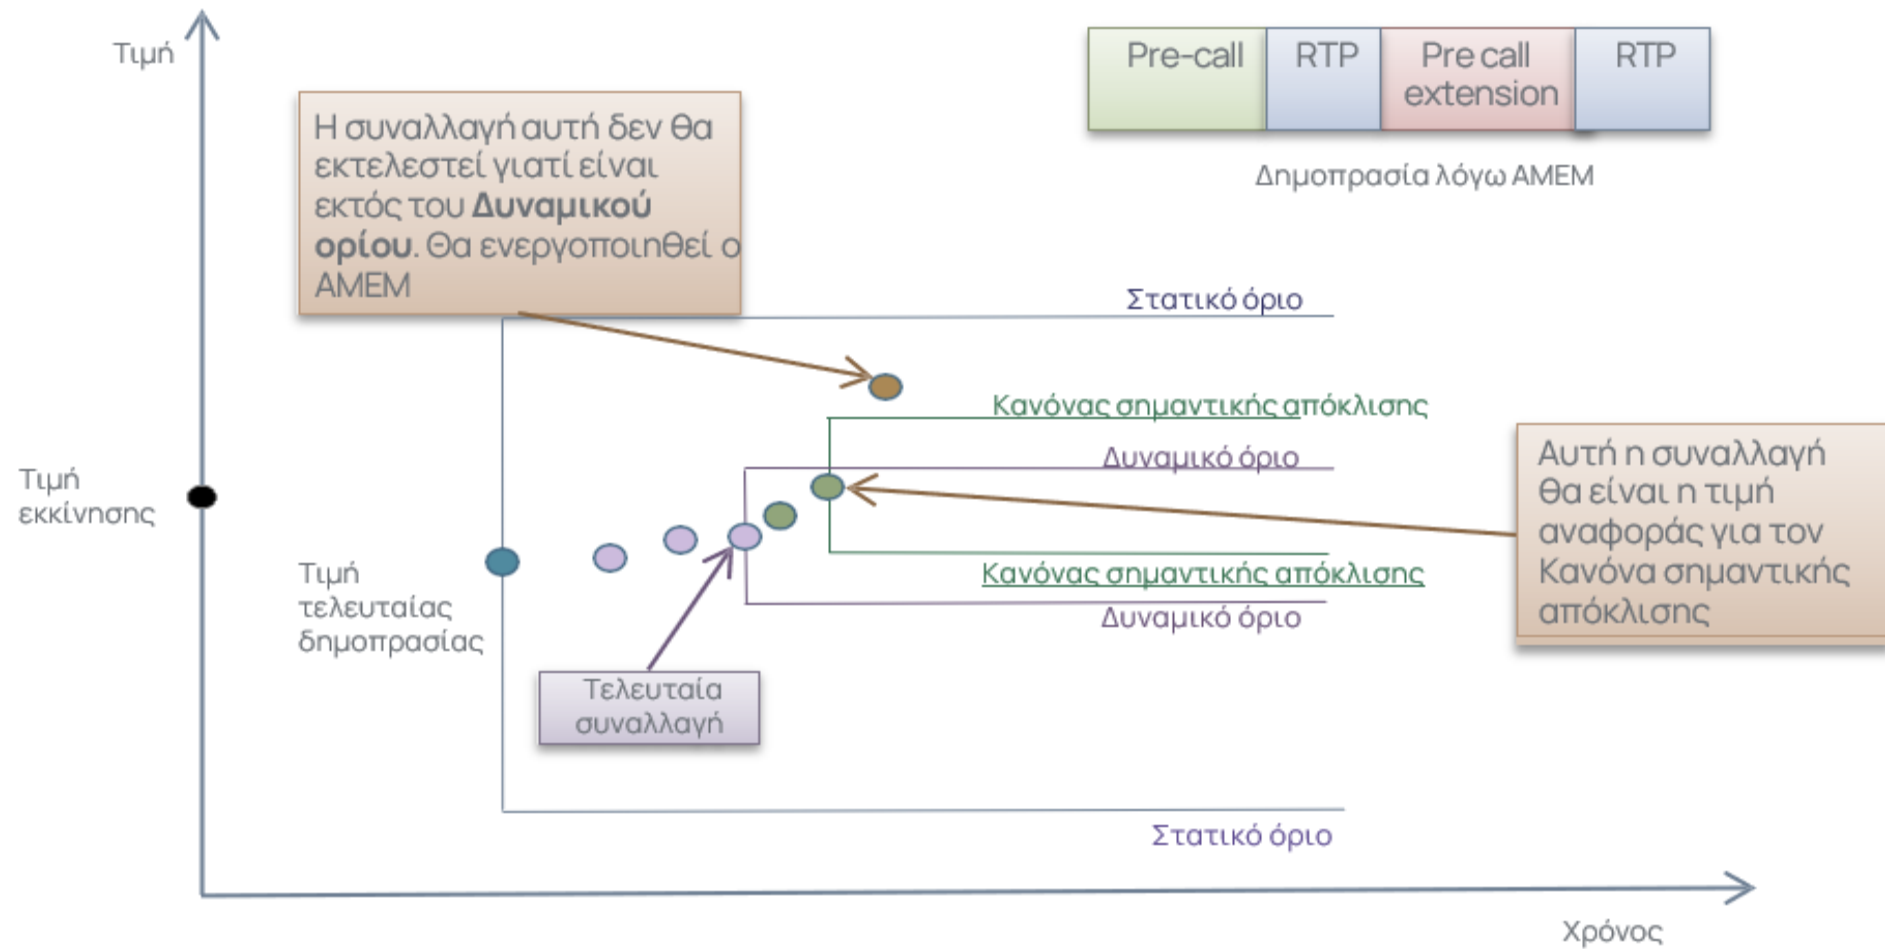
Τιμή

| Pre-call | RTP | Pre call extension | RTP |
|---|---|---|---|

Δημοπρασία λόγω ΑΜΕΜ

Η συναλλαγή αυτή δεν θα εκτελεστεί γιατί είναι εκτός του **Δυναμικού ορίου**. Θα ενεργοποιηθεί ο ΑΜΕΜ

Στατικό όριο

Κανόνας σημαντικής απόκλισης

Δυναμικό όριο

Τιμή εκκίνησης

Αυτή η συναλλαγή θα είναι η τιμή αναφοράς για τον Κανόνα σημαντικής απόκλισης

Τιμή τελευταίας δημοπρασίας

Κανόνας σημαντικής απόκλισης

Δυναμικό όριο

Τελευταία συναλλαγή

Στατικό όριο

Χρόνος